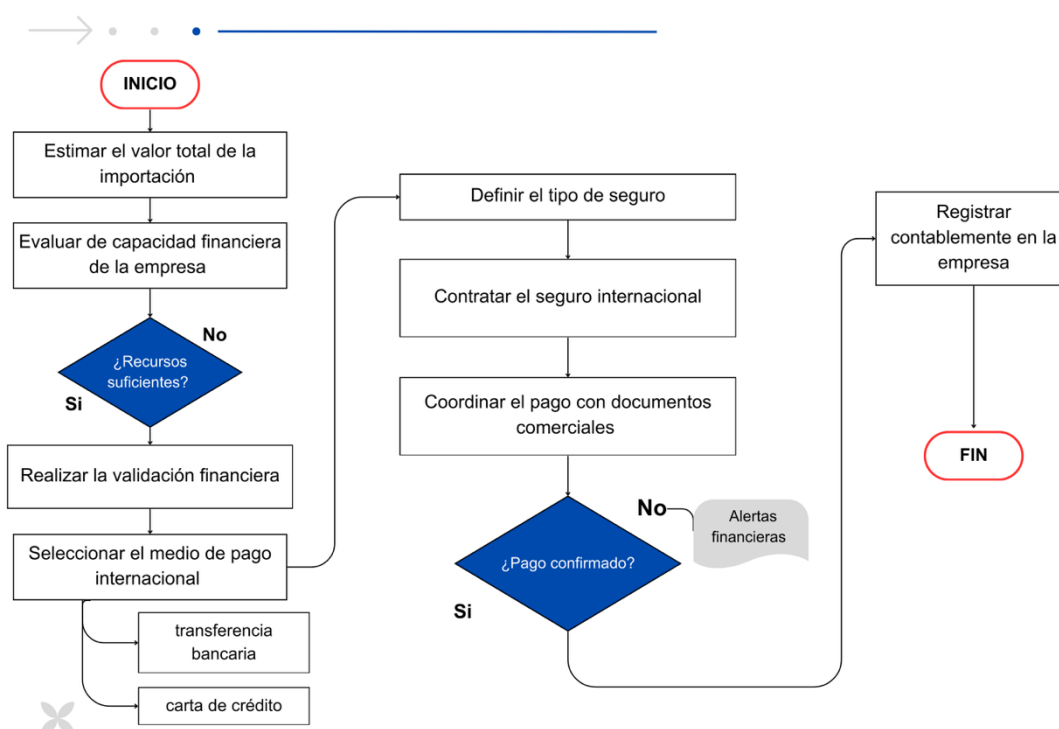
INICIO

Estimar el valor total de la importación

Evaluar de capacidad financiera de la empresa

¿Recursos suficientes?

No

Si

Realizar la validación financiera

Seleccionar el medio de pago internacional

transferencia bancaria

carta de crédito

Definir el tipo de seguro

Contratar el seguro internacional

Coordinar el pago con documentos comerciales

¿Pago confirmado?

No

Alertas financieras

Si

Registrar contablemente en la empresa

FIN